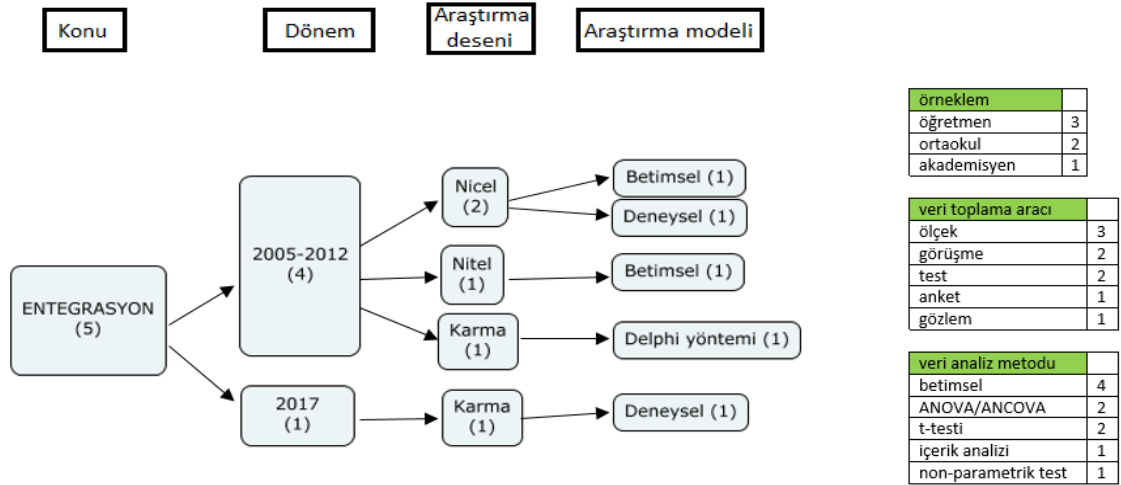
Konu

Dönem

Araştırma deseni

Araştırma modeli

ENTEGRASYON (5)

2005-2012 (4)

2017 (1)

Nicel (2)

Nitel (1)

Karma (1)

Karma (1)

Betimsel (1)

Deneysel (1)

Betimsel (1)

Delphi yöntemi (1)

Deneysel (1)

| örneklem | |
|---|---|
| öğretmen | 3 |
| ortaokul | 2 |
| akademisyen | 1 |

| veri toplama aracı | |
|---|---|
| ölçek | 3 |
| görüşme | 2 |
| test | 2 |
| anket | 1 |
| gözlem | 1 |

| veri analiz metodu | |
|---|---|
| betimsel | 4 |
| ANOVA/ANCOVA | 2 |
| t-testi | 2 |
| içerik analizi | 1 |
| non-parametrik test | 1 |